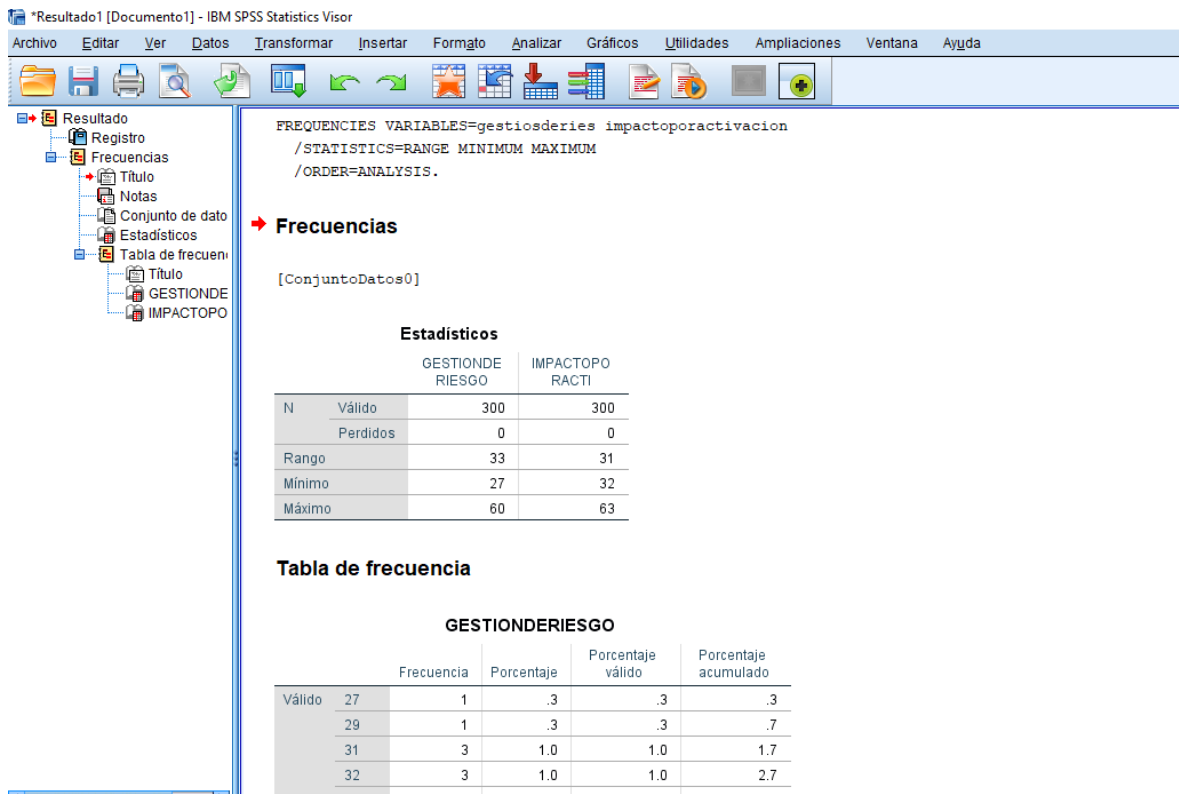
*Resultado1 [Documento1] - IBM SPSS Statistics Visor

Archivo Editar Ver Datos Transformar Insertar Formato Analizar Gráficos Utilidades Ampliaciones Ventana Ayuda

Resultado
Registro
Frecuencias
Título
Notas
Conjunto de dato
Estadísticos
Tabla de frecuen
Título
GESTIONDE
IMPACTOPO

FREQUENCIES VARIABLES=gestiosderies impactoporactivacion
/STATISTICS=RANGE MINIMUM MAXIMUM
/ORDER=ANALYSIS.

Frecuencias

[ConjuntoDatos0]

Estadísticos

| | | GESTIONDE RIESGO | IMPACTOPO RACTI |
|---|---|---|---|
| N | Válido | 300 | 300 |
| | Perdidos | 0 | 0 |
| Rango | | 33 | 31 |
| Mínimo | | 27 | 32 |
| Máximo | | 60 | 63 |

Tabla de frecuencia

GESTIONDERIESGO

| | | Frecuencia | Porcentaje | Porcentaje válido | Porcentaje acumulado |
|---|---|---|---|---|---|
| Válido | 27 | 1 | .3 | .3 | .3 |
| | 29 | 1 | .3 | .3 | .7 |
| | 31 | 3 | 1.0 | 1.0 | 1.7 |
| | 32 | 3 | 1.0 | 1.0 | 2.7 |